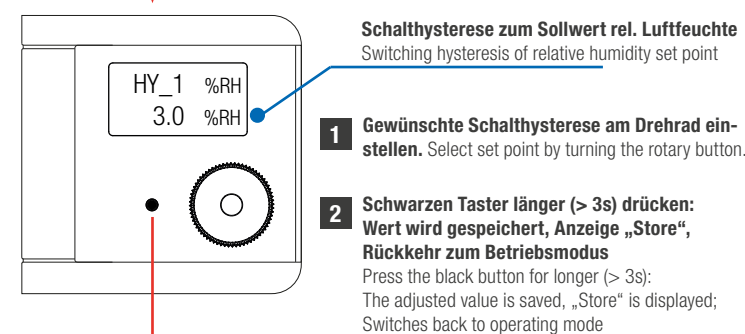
HY_1 %RH
3.0 %RH

**Schalthysterese zum Sollwert rel. Luftfeuchte**
Switching hysteresis of relative humidity set point

1 **Gewünschte Schalthysterese am Drehrad einstellen.** Select set point by turning the rotary button.

2 **Schwarzen Taster länger (> 3s) drücken: Wert wird gespeichert, Anzeige „Store", Rückkehr zum Betriebsmodus**
Press the black button for longer (> 3s): The adjusted value is saved, „Store" is displayed; Switches back to operating mode